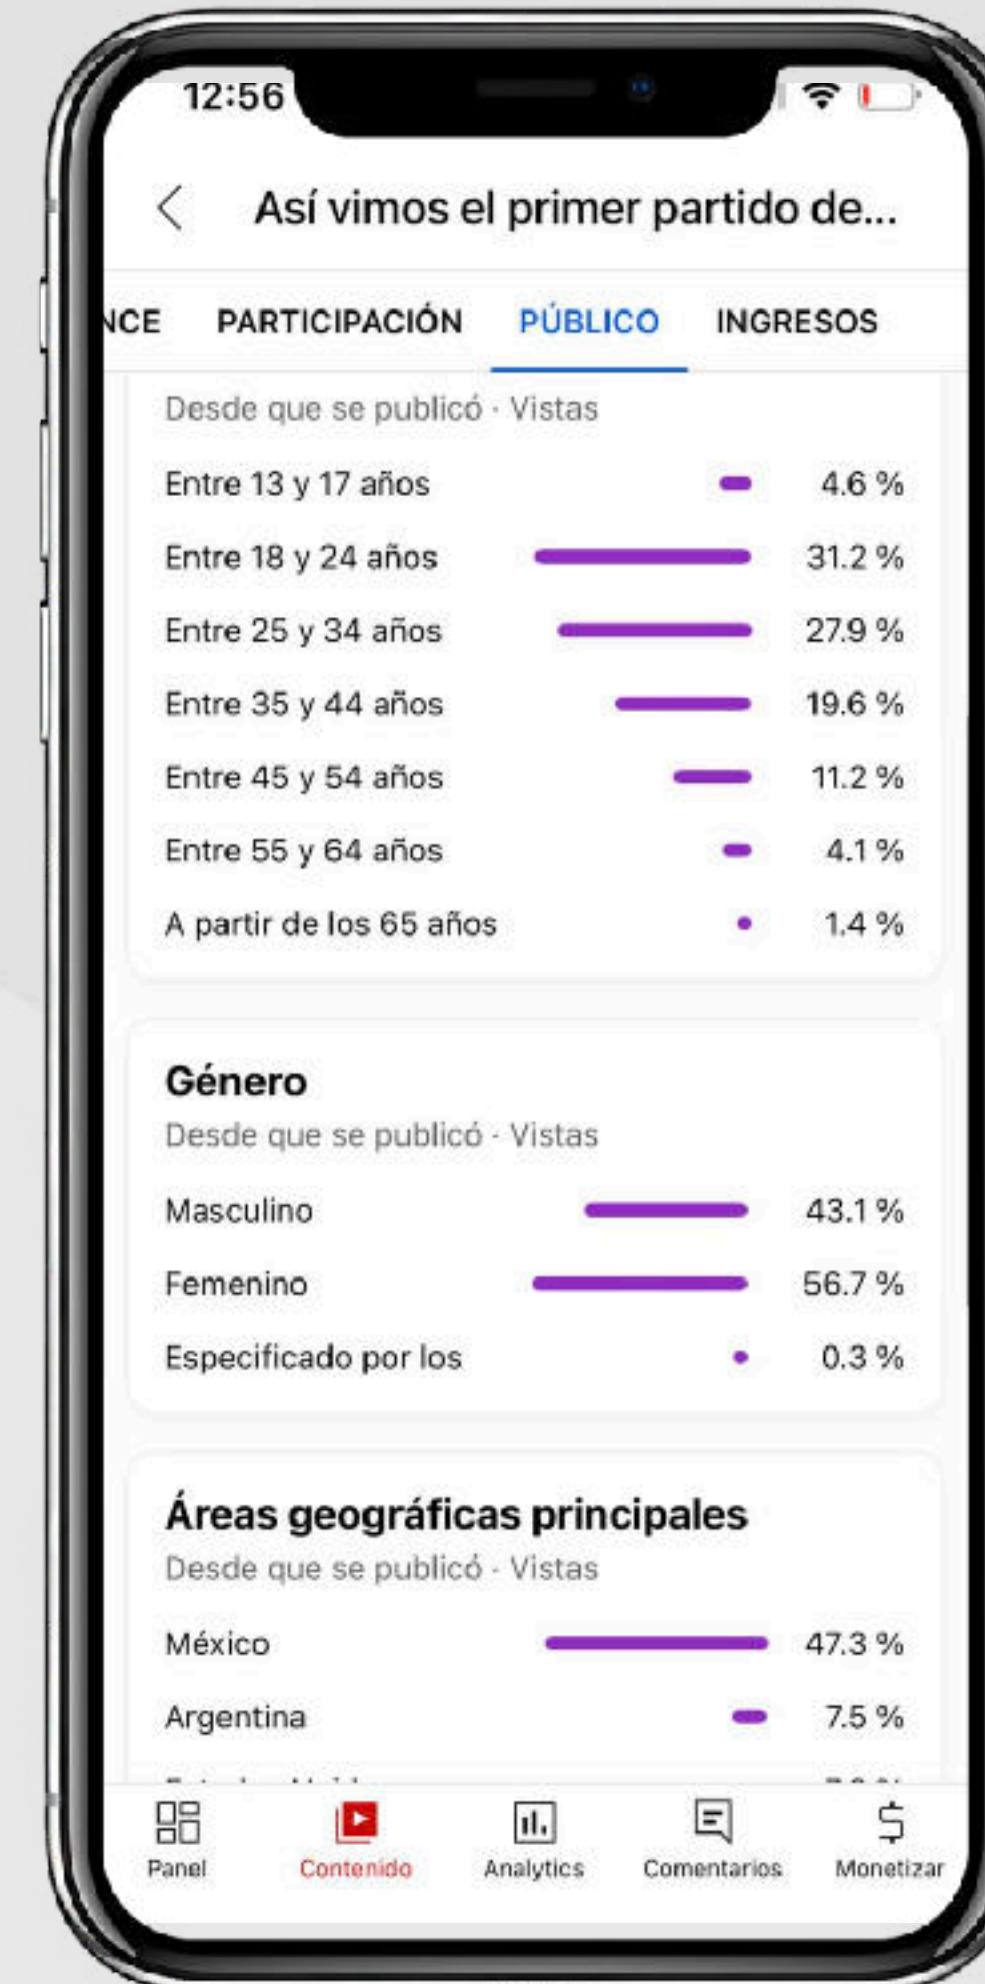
12:56

Así vimos el primer partido de...

NCE PARTICIPACIÓN PÚBLICO INGRESOS

Desde que se publicó · Vistas

| | |
|---|---|
| Entre 13 y 17 años | 4.6 % |
| Entre 18 y 24 años | 31.2 % |
| Entre 25 y 34 años | 27.9 % |
| Entre 35 y 44 años | 19.6 % |
| Entre 45 y 54 años | 11.2 % |
| Entre 55 y 64 años | 4.1 % |
| A partir de los 65 años | 1.4 % |

Género
Desde que se publicó · Vistas

| | |
|---|---|
| Masculino | 43.1 % |
| Femenino | 56.7 % |
| Especificado por los | 0.3 % |

Áreas geográficas principales
Desde que se publicó · Vistas

| | |
|---|---|
| México | 47.3 % |
| Argentina | 7.5 % |
| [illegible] | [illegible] |

Panel Contenido Analytics Comentarios Monetizar